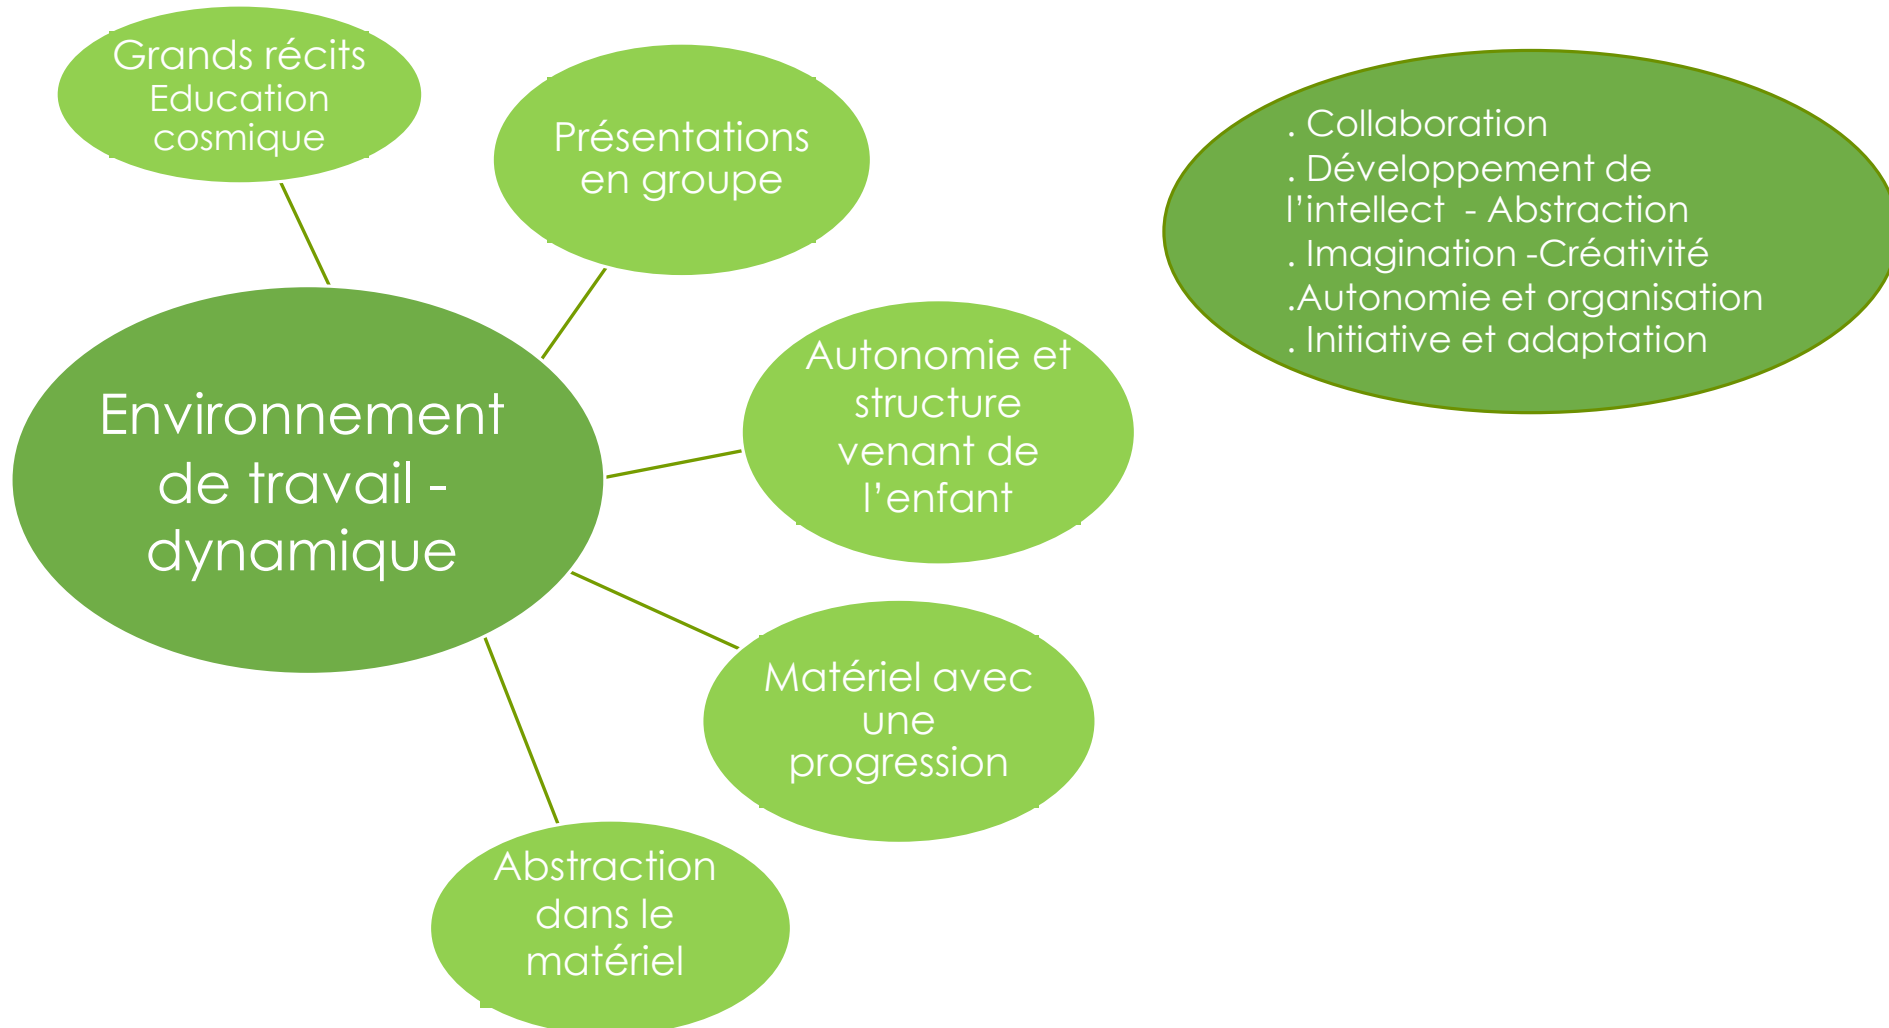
Grands récits
Education cosmique

Présentations en groupe

Environnement de travail - dynamique

Autonomie et structure venant de l'enfant

Matériel avec une progression

Abstraction dans le matériel

. Collaboration
. Développement de l'intellect - Abstraction
. Imagination -Créativité
.Autonomie et organisation
. Initiative et adaptation